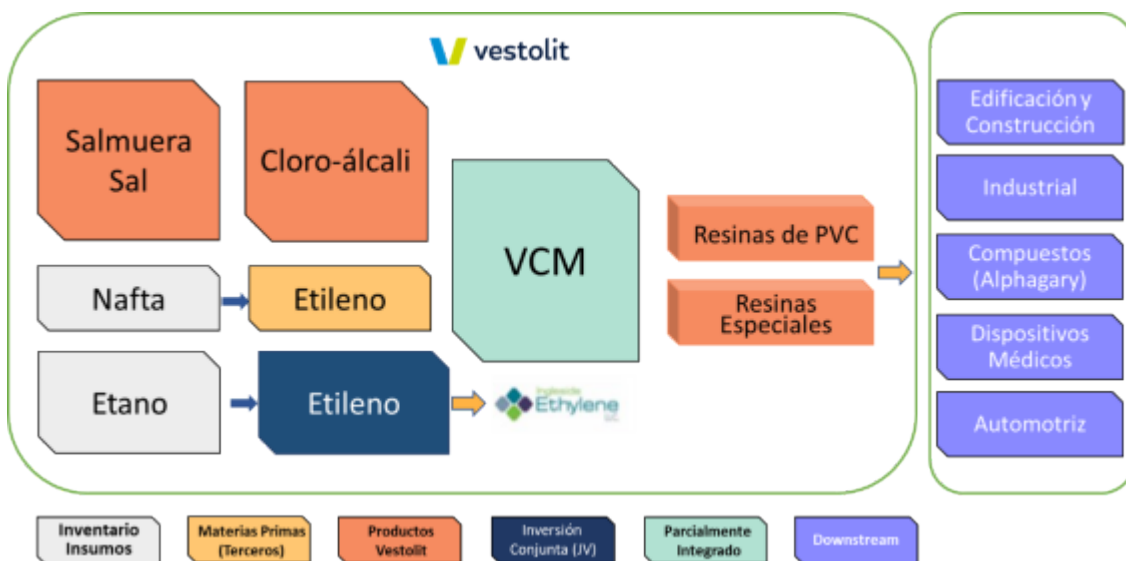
vestolit

Salmuera Sal

Cloro-álcali

VCM

Resinas de PVC

Resinas Especiales

Nafta

Etileno

Etano

Etileno

Ingleside Ethylene LLC

Edificación y Construcción

Industrial

Compuestos (Alphagary)

Dispositivos Médicos

Automotriz

Inventario Insumos

Materias Primas (Terceros)

Productos Vestolit

Inversión Conjunta (JV)

Parcialmente Integrado

Downstream